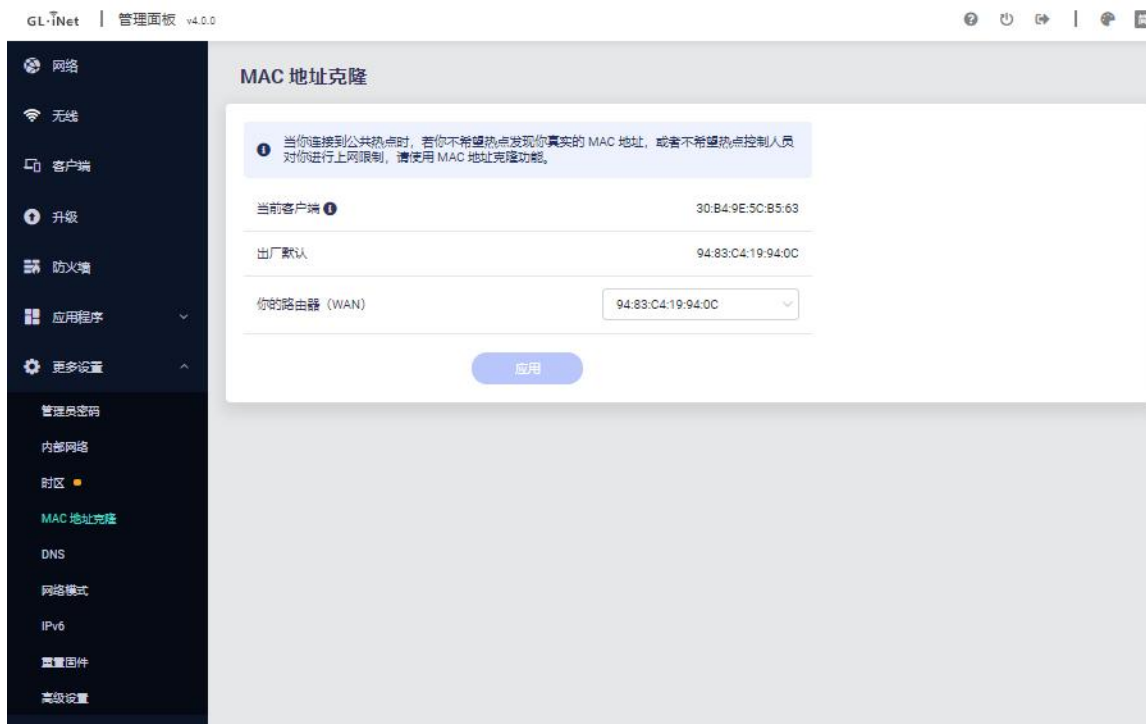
GL·iNet | 管理面板 v4.0.0

网络
无线
客户端
升级
防火墙
应用程序
更多设置
管理员密码
内部网络
时区
MAC 地址克隆
DNS
网络模式
IPv6
重置固件
高级设置

MAC 地址克隆

当你连接到公共热点时，若你不希望热点发现你真实的 MAC 地址，或者不希望热点控制人员对你进行上网限制，请使用 MAC 地址克隆功能。

| | |
|---|---|
| 当前客户端 | 30:B4:9E:5C:B5:63 |
| 出厂默认 | 94:83:C4:19:94:0C |
| 你的路由器（WAN） | 94:83:C4:19:94:0C |

应用